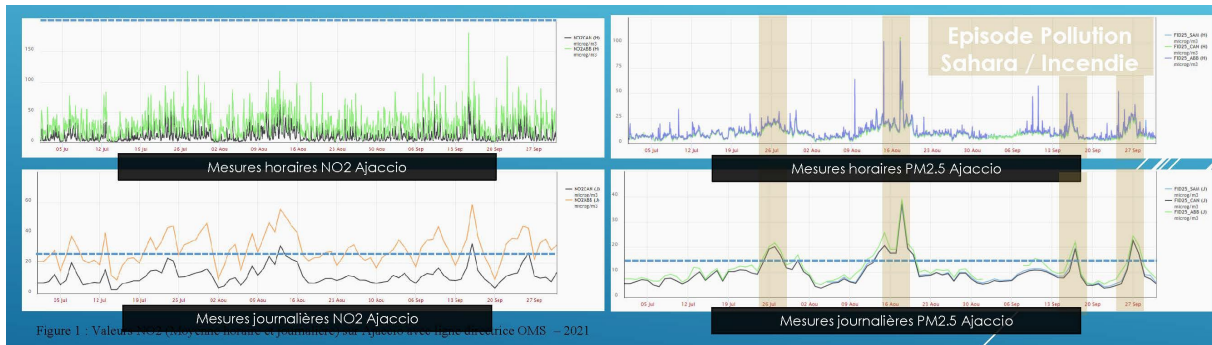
NO2CAR (H) microg/m3
NO2ABB (H) microg/m3

150
100
50
0

05 Jul 12 Jul 19 Jul 26 Jul 02 Aou 09 Aou 16 Aou 23 Aou 30 Aou 06 Sep 13 Sep 20 Sep 27 Sep

Mesures horaires NO2 Ajaccio

Episode Pollution Sahara / Incendie

PM25_SAN (H) microg/m3
PM25_CAN (H) microg/m3
PM25_ABB (H) microg/m3

100
75
50
25
0

05 Jul 12 Jul 19 Jul 26 Jul 02 Aou 09 Aou 16 Aou 23 Aou 30 Aou 06 Sep 13 Sep 20 Sep 27 Sep

Mesures horaires PM2.5 Ajaccio

NO2CAR (J) microg/m3
NO2ABB (J) microg/m3

60
40
20
0

05 Jul 12 Jul 19 Jul 26 Jul 02 Aou 09 Aou 16 Aou 23 Aou 30 Aou 06 Sep 13 Sep 20 Sep 27 Sep

Mesures journalières NO2 Ajaccio

PM25_SAN (J) microg/m3
PM25_CAN (J) microg/m3
PM25_ABB (J) microg/m3

40
30
20
10
0

05 Jul 12 Jul 19 Jul 26 Jul 02 Aou 09 Aou 16 Aou 23 Aou 30 Aou 06 Sep 13 Sep 20 Sep 27 Sep

Mesures journalières PM2.5 Ajaccio

Figure 1 : Valeurs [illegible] sur Ajaccio avec ligne directrice OMS – 2021